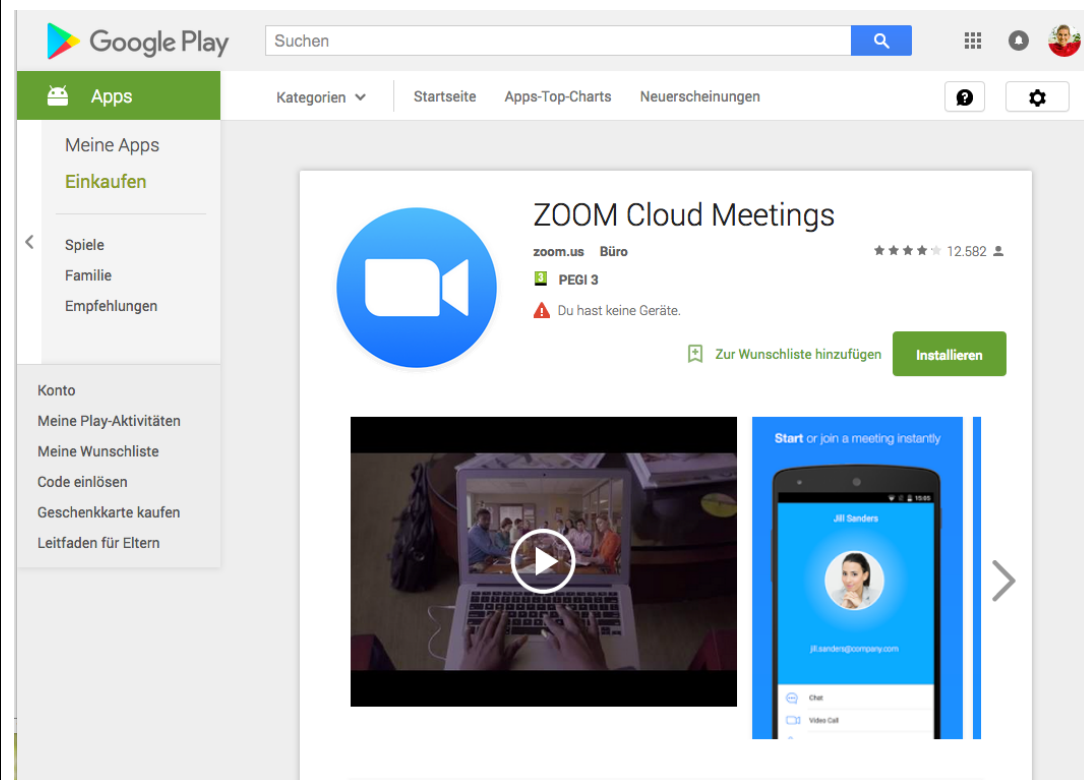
Google Play

Suchen

Apps

Kategorien

Startseite

Apps-Top-Charts

Neuerscheinungen

Meine Apps

Einkaufen

Spiele

Familie

Empfehlungen

Konto

Meine Play-Aktivitäten

Meine Wunschliste

Code einlösen

Geschenkkarte kaufen

Leitfaden für Eltern

ZOOM Cloud Meetings

zoom.us Büro

12.582

3 PEGI 3

Du hast keine Geräte.

Zur Wunschliste hinzufügen

Installieren

Start or join a meeting instantly

15:05

Jill Sanders

jill.sanders@company.com

Chat

Video Call